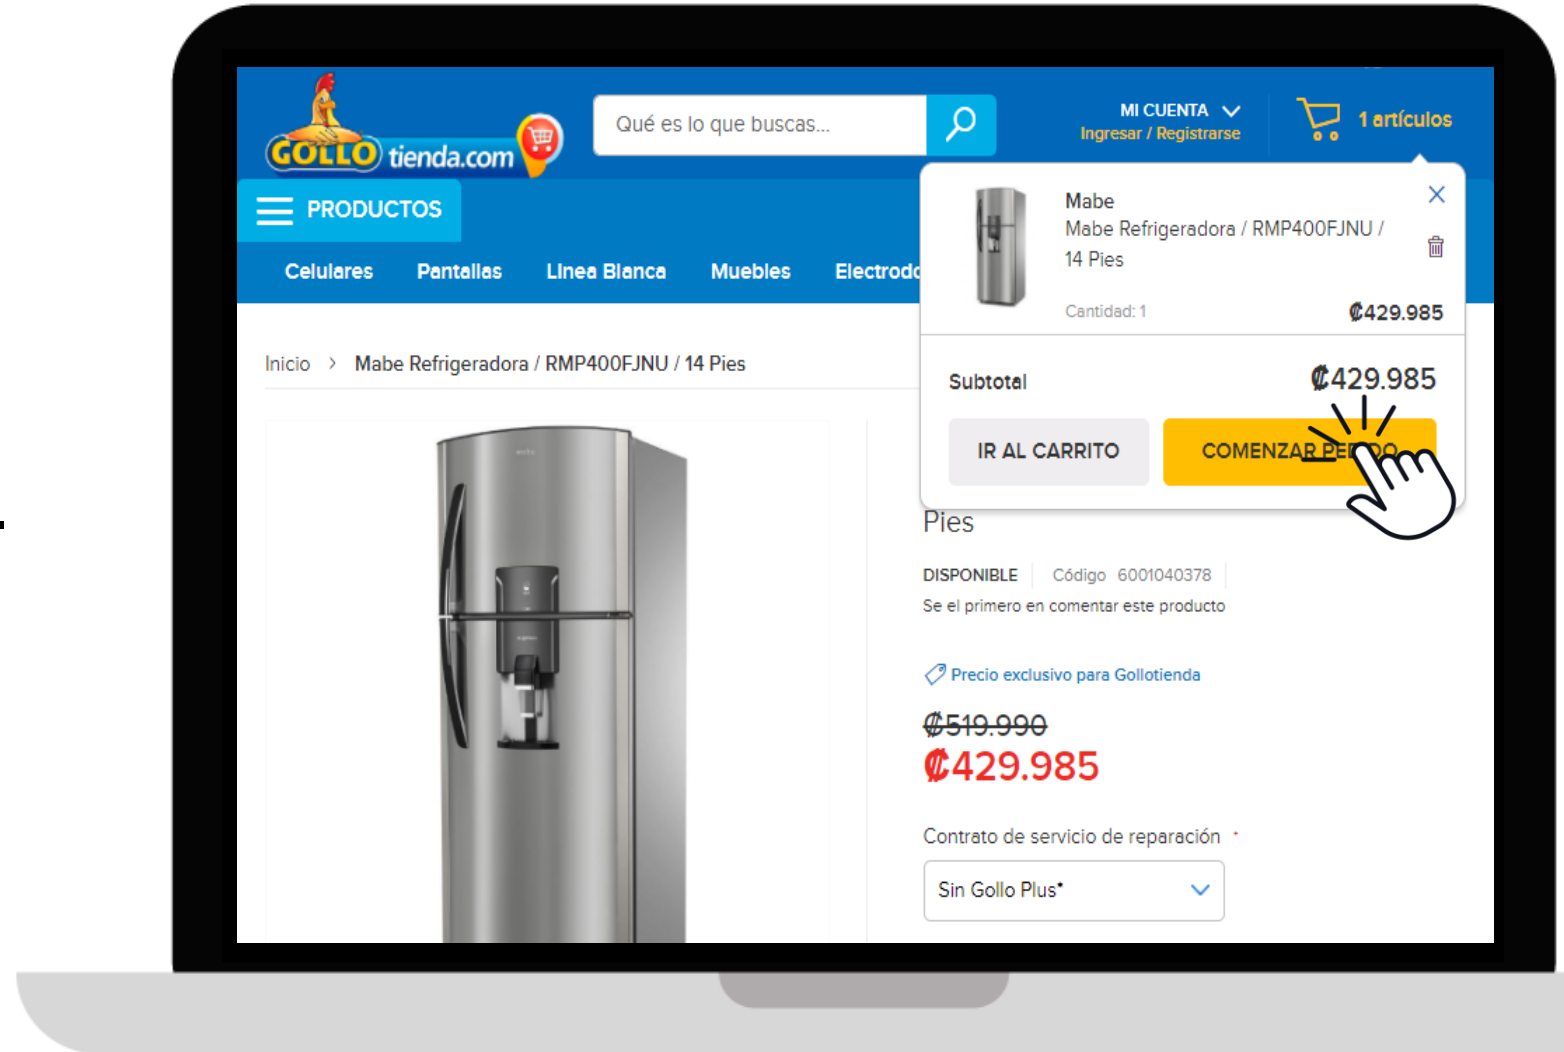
GOLLO tienda.com

Qué es lo que buscas...

MI CUENTA
Ingresar / Registrarse

1 artículos

PRODUCTOS

Celulares Pantallas Linea Blanca Muebles Electrod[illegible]

Mabe
Mabe Refrigeradora / RMP400FJNU / 14 Pies

Cantidad: 1
₡429.985

Subtotal ₡429.985

IR AL CARRITO
COMENZAR PE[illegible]DO

Inicio > Mabe Refrigeradora / RMP400FJNU / 14 Pies

Pies

DISPONIBLE | Código 6001040378

Se el primero en comentar este producto

Precio exclusivo para Gollotienda

₡519.990
₡429.985

Contrato de servicio de reparación *

Sin Gollo Plus*